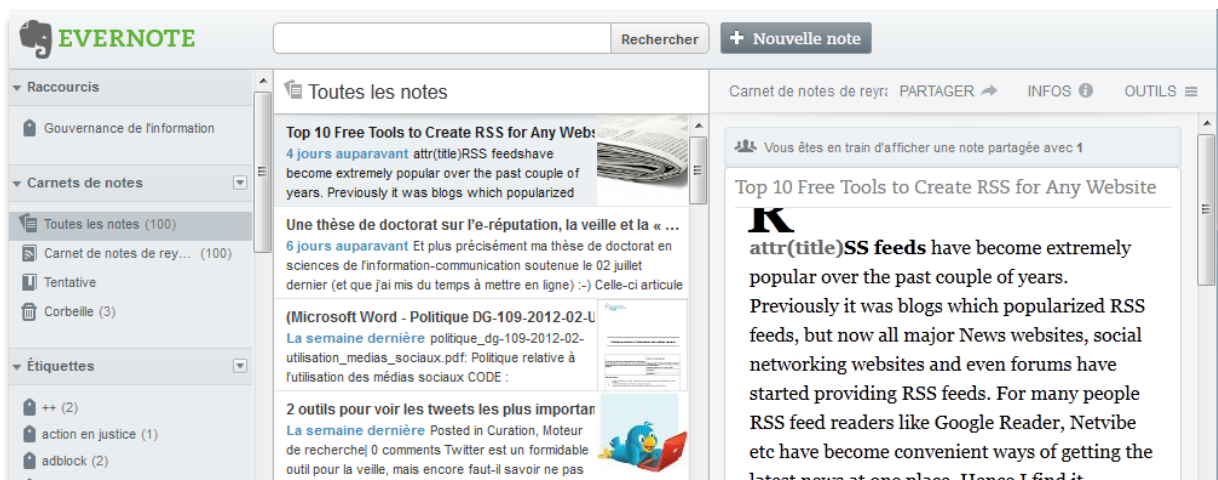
EVERNOTE

Rechercher

+ Nouvelle note

Raccourcis

Gouvernance de l'information

Carnets de notes

Toutes les notes (100)

Carnet de notes de rey... (100)

Tentative

Corbeille (3)

Étiquettes

++ (2)

action en justice (1)

adblock (2)

Toutes les notes

Top 10 Free Tools to Create RSS for Any Webs
4 jours auparavant attr(title)RSS feedshave become extremely popular over the past couple of years. Previously it was blogs which popularized

Une thèse de doctorat sur l'e-réputation, la veille et la « ...
6 jours auparavant Et plus précisément ma thèse de doctorat en sciences de l'information-communication soutenue le 02 juillet dernier (et que j'ai mis du temps à mettre en ligne) :-) Celle-ci article

(Microsoft Word - Politique DG-109-2012-02-U
La semaine dernière politique_dg-109-2012-02-utilisation_medias_sociaux.pdf: Politique relative à l'utilisation des médias sociaux CODE :

2 outils pour voir les tweets les plus importan
La semaine dernière Posted in Curation, Moteur de recherche| 0 comments Twitter est un formidable outil pour la veille, mais encore faut-il ne pas

Carnet de notes de reyr PARTAGER INFOS OUTILS

Vous êtes en train d'afficher une note partagée avec 1

Top 10 Free Tools to Create RSS for Any Website

R

attr(title)SS feeds have become extremely popular over the past couple of years. Previously it was blogs which popularized RSS feeds, but now all major News websites, social networking websites and even forums have started providing RSS feeds. For many people RSS feed readers like Google Reader, Netvibe etc have become convenient ways of getting the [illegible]